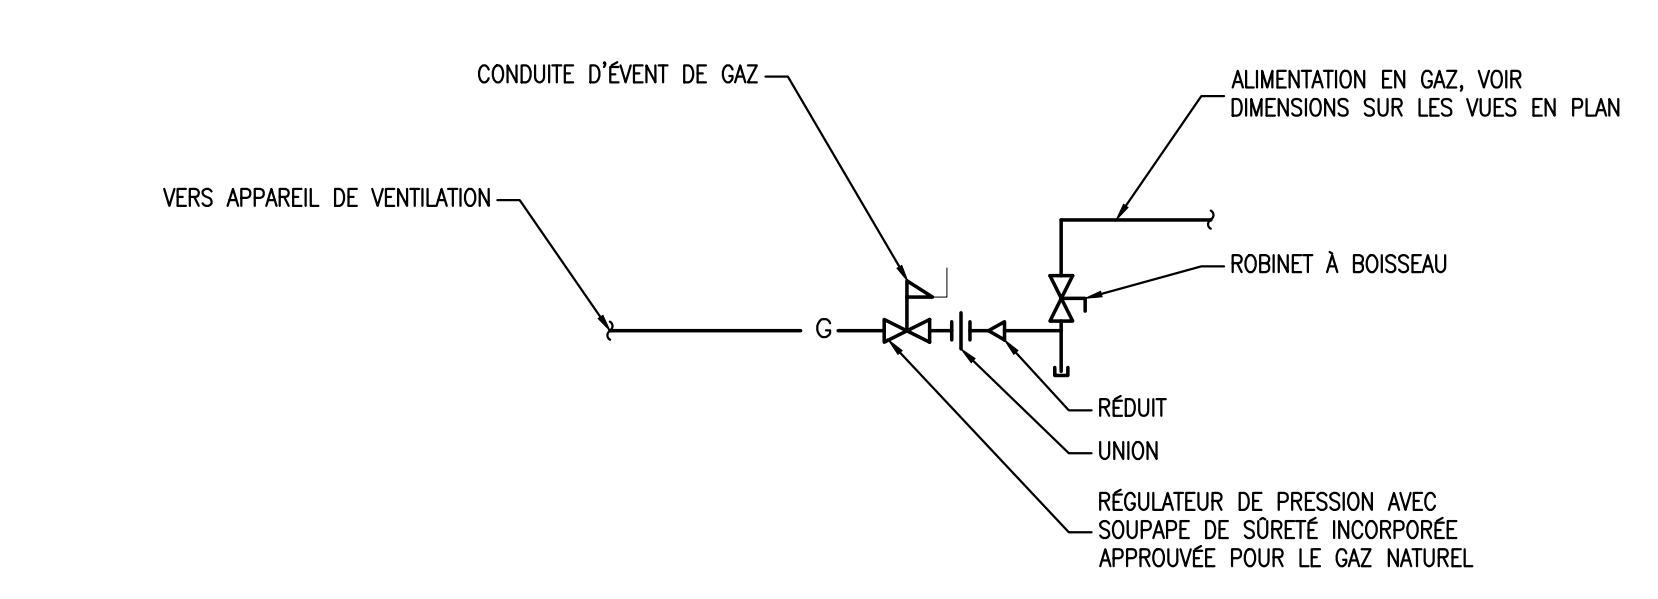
CONDUITE D'ÉVENT DE GAZ

ALIMENTATION EN GAZ, VOIR
DIMENSIONS SUR LES VUES EN PLAN

VERS APPAREIL DE VENTILATION

ROBINET À BOISSEAU

G

RÉDUIT

UNION

RÉGULATEUR DE PRESSION AVEC
SOUPAPE DE SÛRETÉ INCORPORÉE
APPROUVÉE POUR LE GAZ NATUREL